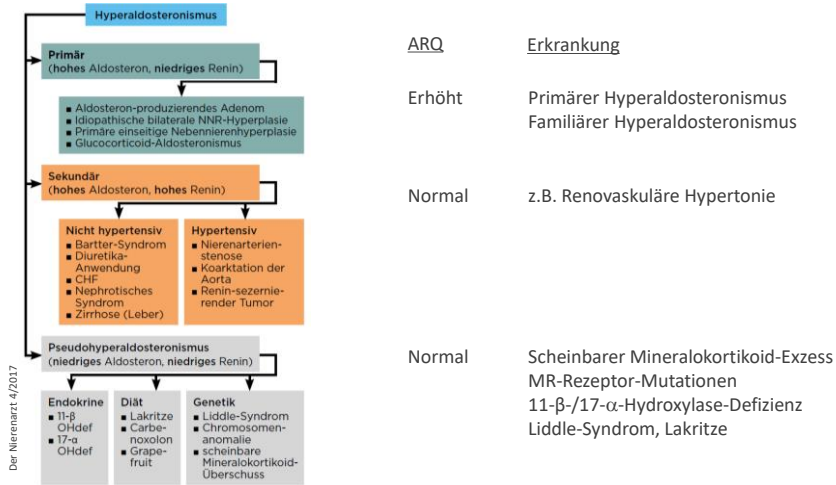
Hyperaldosteronismus

Primär
(hohes Aldosteron, niedriges Renin)

- Aldosteron-produzierendes Adenom
- Idiopathische bilaterale NNR-Hyperplasie
- Primäre einseitige Nebennierenhyperplasie
- Glucocorticoid-Aldosteronismus

Sekundär
(hohes Aldosteron, hohes Renin)

Nicht hypertensiv
- Bartter-Syndrom
- Diuretika-Anwendung
- CHF
- Nephrotisches Syndrom
- Zirrhose (Leber)

Hypertensiv
- Nierenarterienstenose
- Koarktation der Aorta
- Renin-sezernierender Tumor

Pseudohyperaldosteronismus
(niedriges Aldosteron, niedriges Renin)

Endokrine
- 11-β OHdef
- 17-α OHdef

Diät
- Lakritze
- Carbenoxolon
- Grapefruit

Genetik
- Liddle-Syndrom
- Chromosomenanomalie
- scheinbare Mineralokortikoid-Überschuss

Der Nierenarzt 4/2017

| ARQ | Erkrankung |
|---|---|
| Erhöht | Primärer Hyperaldosteronismus<br>Familiärer Hyperaldosteronismus |
| Normal | z.B. Renovaskuläre Hypertonie |
| Normal | Scheinbarer Mineralokortikoid-Exzess<br>MR-Rezeptor-Mutationen<br>11-β-/17-α-Hydroxylase-Defizienz<br>Liddle-Syndrom, Lakritze |